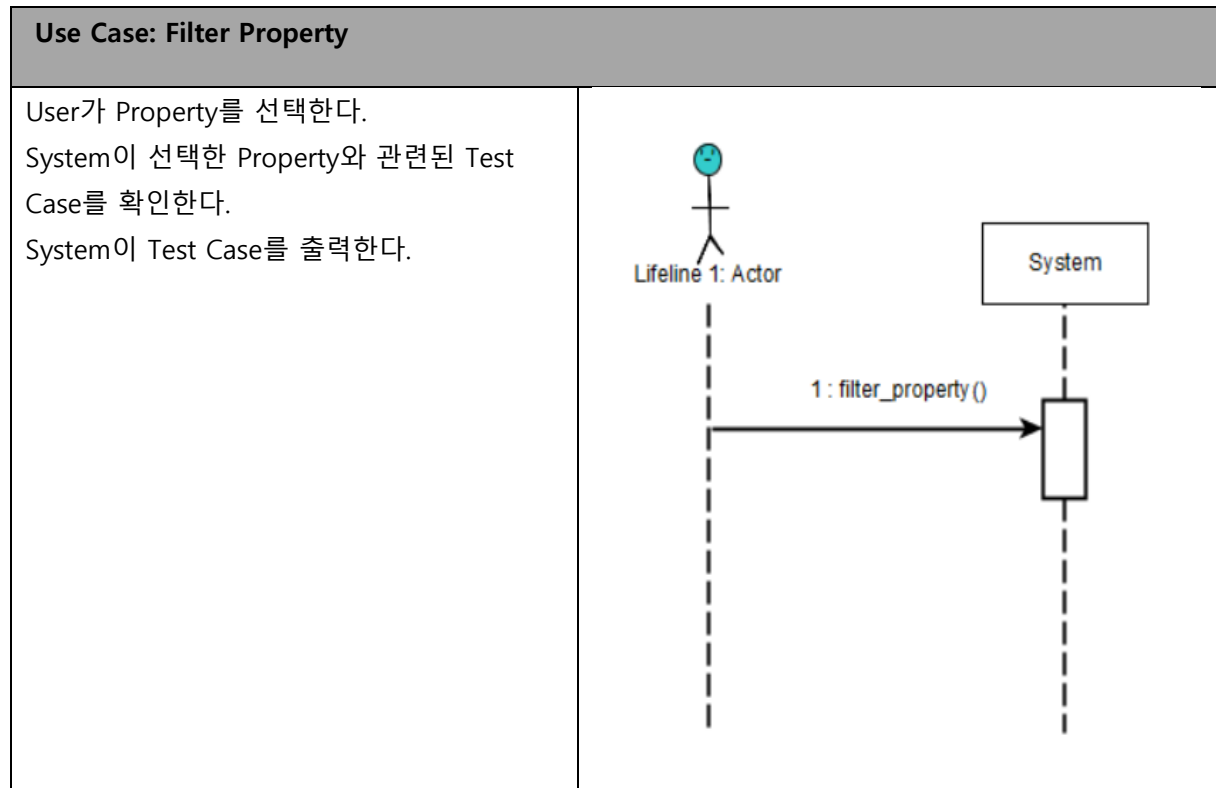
| Use Case: Filter Property | |
|---|---|
| User가 Property를 선택한다.<br>System이 선택한 Property와 관련된 Test Case를 확인한다.<br>System이 Test Case를 출력한다. | Lifeline 1: Actor<br>System<br>1 : filter_property () |